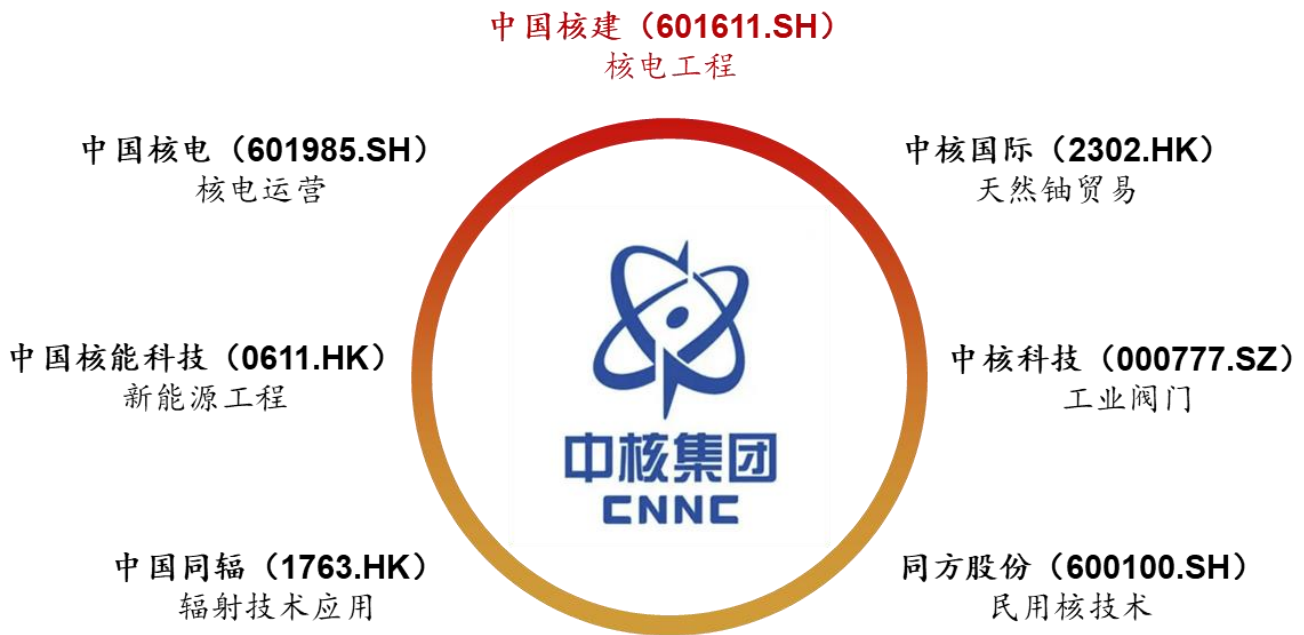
中国核建（601611.SH）
核电工程

中国核电（601985.SH）
核电运营

中核国际（2302.HK）
天然铀贸易

中国核能科技（0611.HK）
新能源工程

中核科技（000777.SZ）
工业阀门

中核集团
CNNC

中国同辐（1763.HK）
辐射技术应用

同方股份（600100.SH）
民用核技术